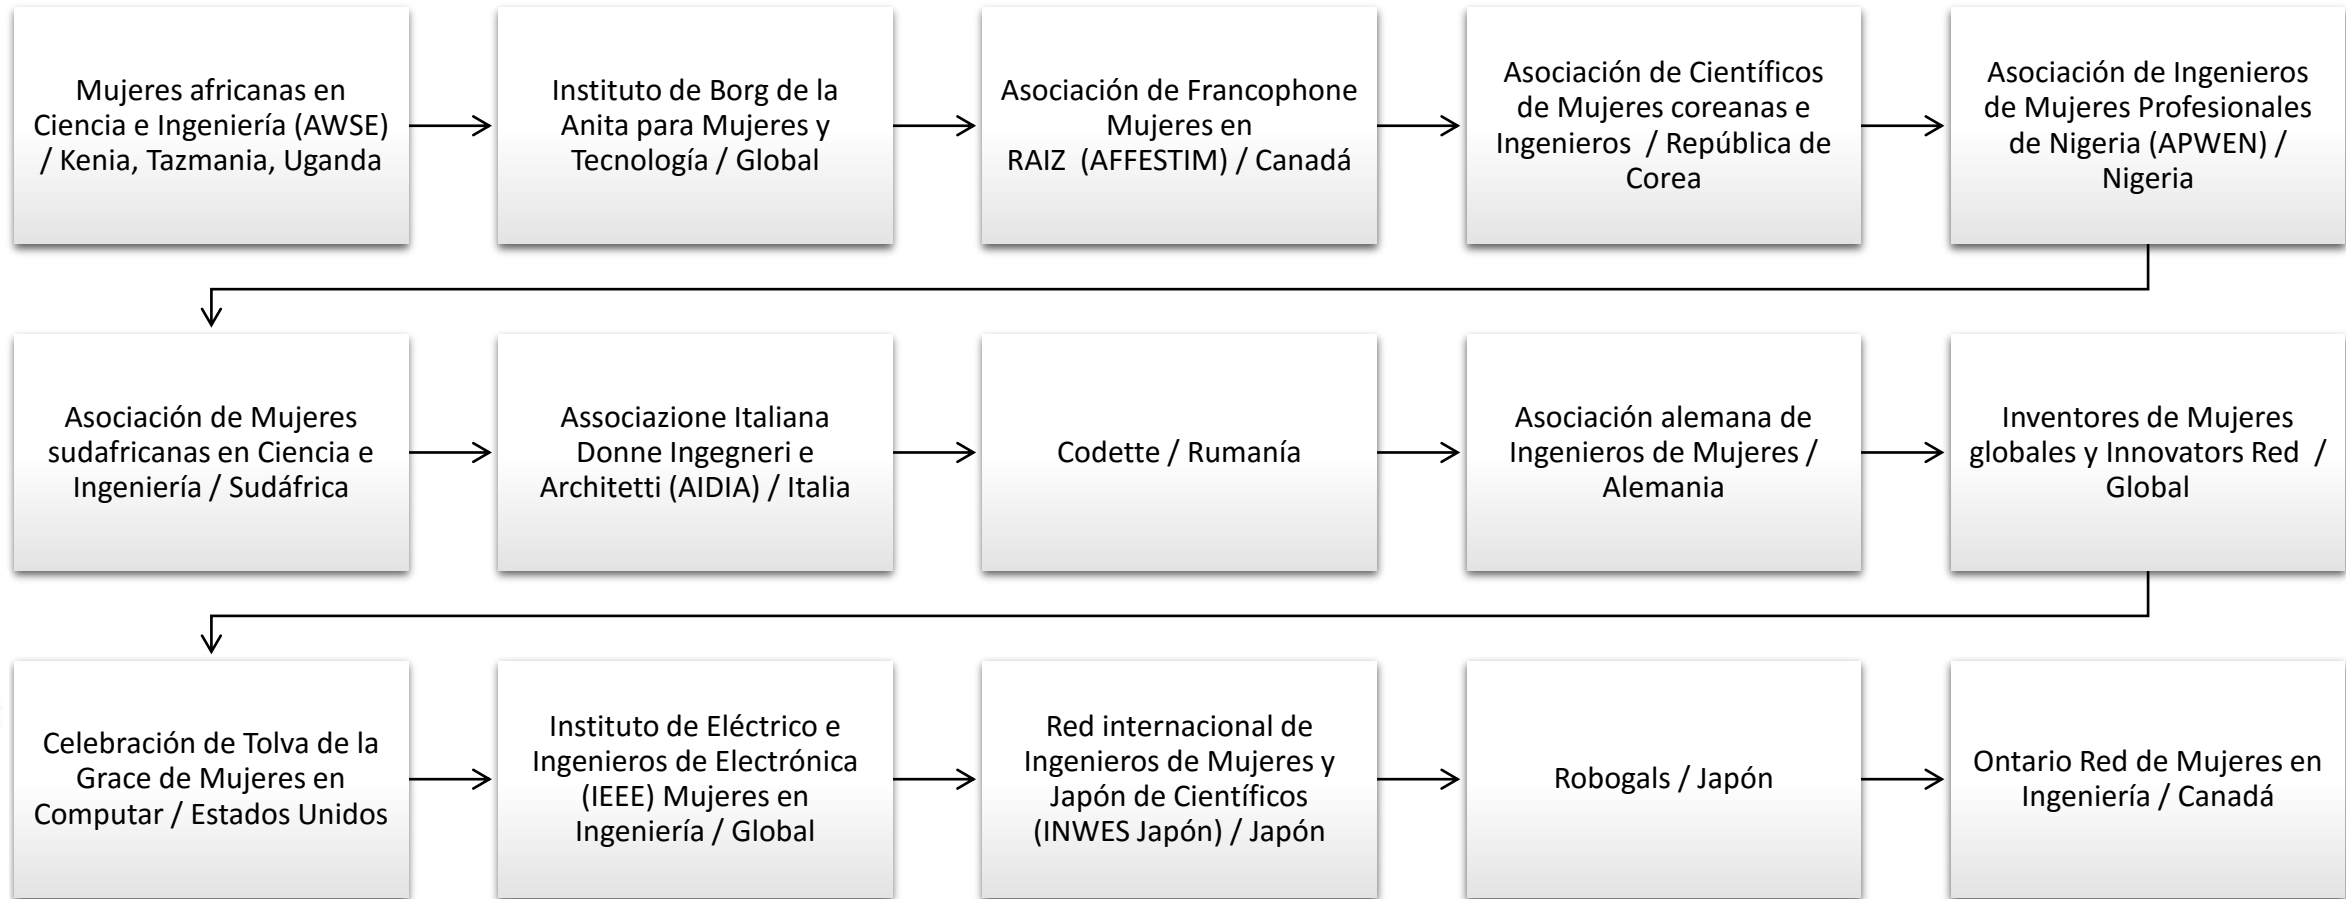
Mujeres africanas en Ciencia e Ingeniería (AWSE) / Kenia, Tazmania, Uganda

Instituto de Borg de la Anita para Mujeres y Tecnología / Global

Asociación de Francophone Mujeres en RAIZ (AFFESTIM) / Canadá

Asociación de Científicos de Mujeres coreanas e Ingenieros / República de Corea

Asociación de Ingenieros de Mujeres Profesionales de Nigeria (APWEN) / Nigeria

Asociación de Mujeres sudafricanas en Ciencia e Ingeniería / Sudáfrica

Associazione Italiana Donne Ingegneri e Architetti (AIDIA) / Italia

Codette / Rumanía

Asociación alemana de Ingenieros de Mujeres / Alemania

Inventores de Mujeres globales y Innovators Red / Global

Celebración de Tolva de la Grace de Mujeres en Computar / Estados Unidos

Instituto de Eléctrico e Ingenieros de Electrónica (IEEE) Mujeres en Ingeniería / Global

Red internacional de Ingenieros de Mujeres y Japón de Científicos (INWES Japón) / Japón

Robogals / Japón

Ontario Red de Mujeres en Ingeniería / Canadá